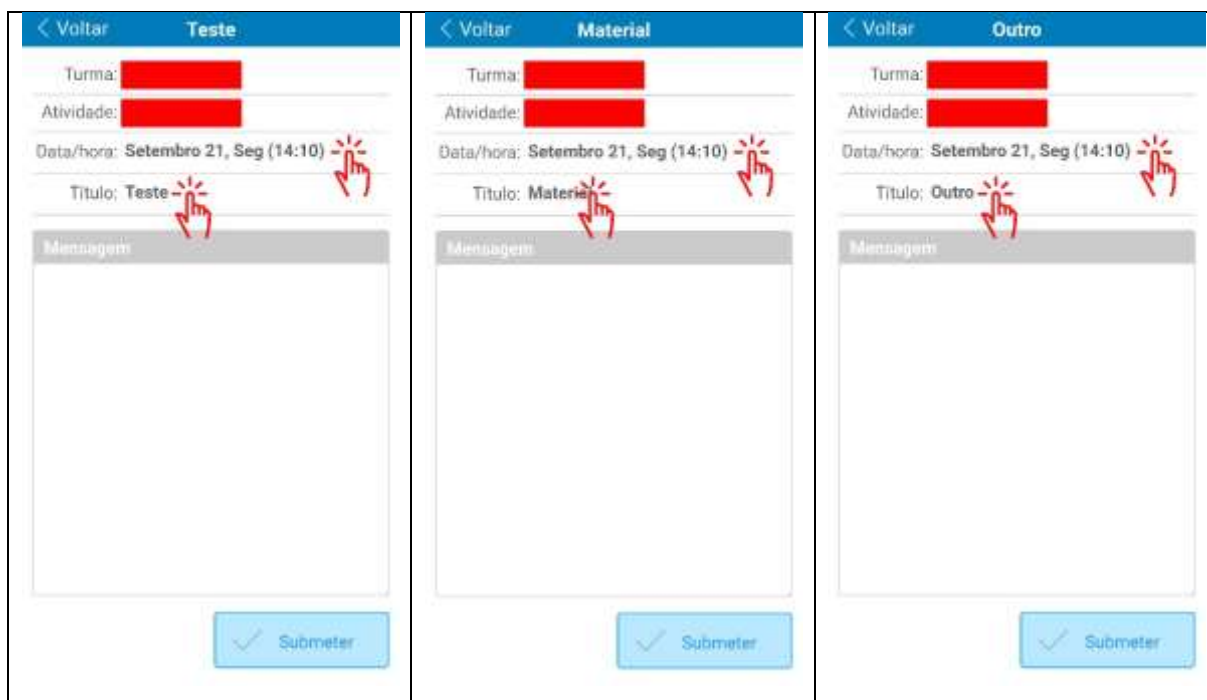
< Voltar Teste

Turma:

Atividade:

Data/hora: Setembro 21, Seg (14:10)

Titulo: Teste

Mensagem

Submeter

< Voltar Material

Turma:

Atividade:

Data/hora: Setembro 21, Seg (14:10)

Titulo: Materi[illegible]

Mensagem

Submeter

< Voltar Outro

Turma:

Atividade:

Data/hora: Setembro 21, Seg (14:10)

Titulo: Outro

Mensagem

Submeter